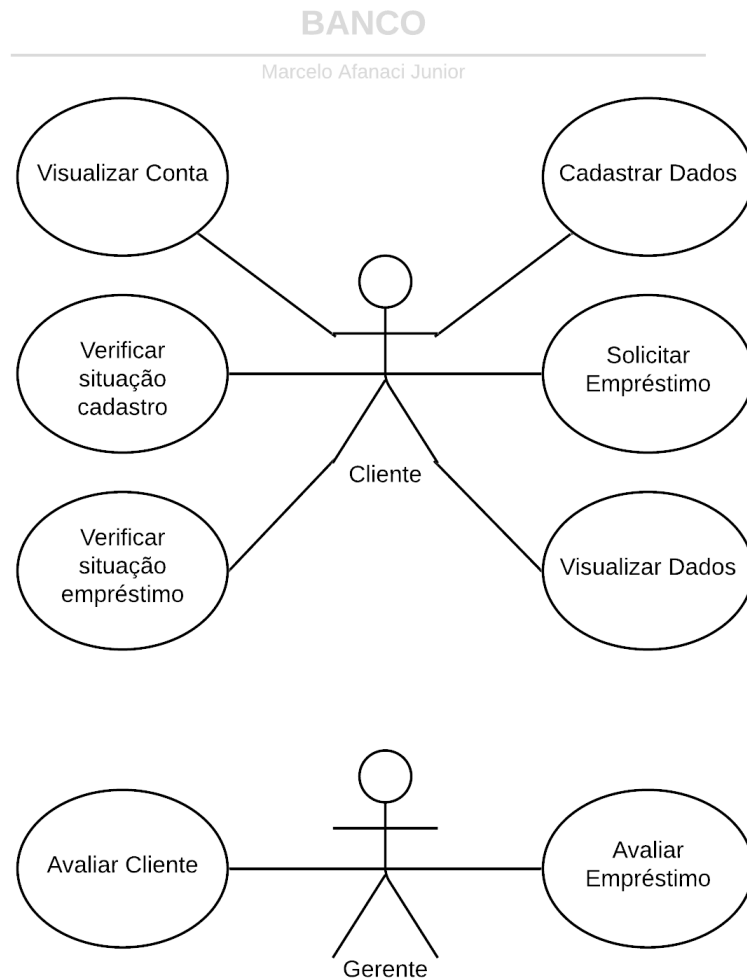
BANCO

Marcelo Afanaci Junior

Visualizar Conta

Cadastrar Dados

Verificar situação cadastro

Solicitar Empréstimo

Cliente

Verificar situação empréstimo

Visualizar Dados

Avaliar Cliente

Avaliar Empréstimo

Gerente